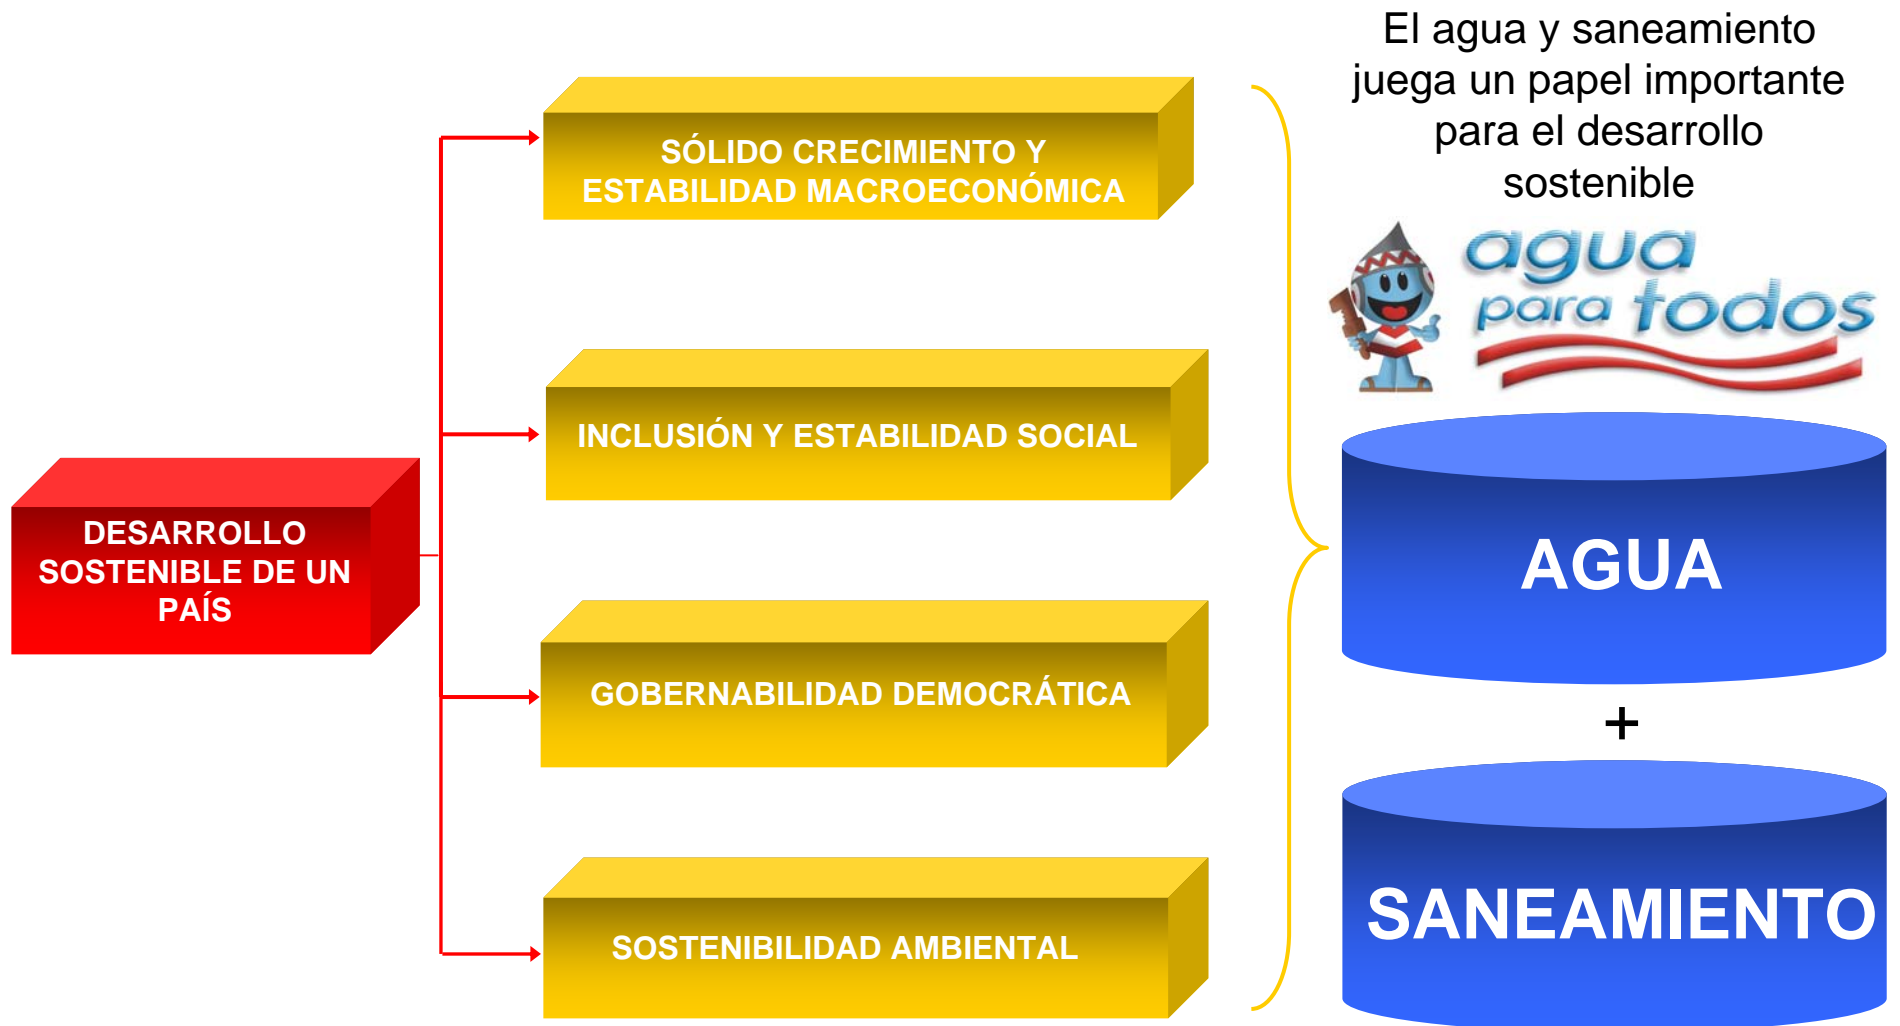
DESARROLLO SOSTENIBLE DE UN PAÍS

SÓLIDO CRECIMIENTO Y ESTABILIDAD MACROECONÓMICA

INCLUSIÓN Y ESTABILIDAD SOCIAL

GOBERNABILIDAD DEMOCRÁTICA

SOSTENIBILIDAD AMBIENTAL

El agua y saneamiento juega un papel importante para el desarrollo sostenible

agua para todos

AGUA

+

SANEAMIENTO